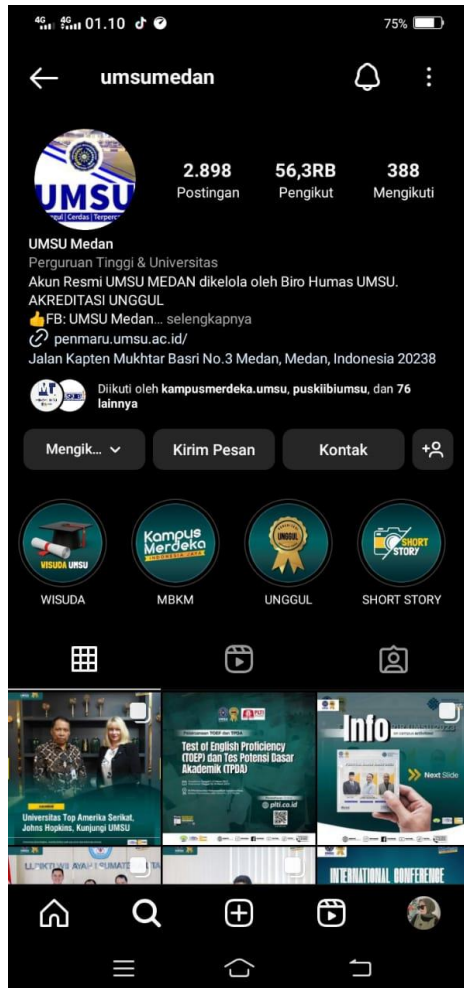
4G 4G 01.10 75%

umsumedan

UMSU
Unggul | Cerdas | Terpercaya

2.898
Postingan

56,3RB
Pengikut

388
Mengikuti

UMSU Medan
Perguruan Tinggi & Universitas
Akun Resmi UMSU MEDAN dikelola oleh Biro Humas UMSU.
AKREDITASI UNGGUL
👍FB: UMSU Medan... selengkapnya
penmaru.umsu.ac.id/
Jalan Kapten Mukhtar Basri No.3 Medan, Medan, Indonesia 20238

Diikuti oleh kampusmerdeka.umsu, puskiibiumsu, dan 76 lainnya

Mengik...
Kirim Pesan
Kontak

VISUDA UMSU
WISUDA
Kampus Merdeka INDONESIA JAYA
MBKM
UNGGUL
UNGGUL
SHORT STORY
SHORT STORY

Universitas Top Amerika Serikat, Johns Hopkins, Kunjungi UMSU

Test of English Proficiency (TOEP) dan Tes Potensi Dasar Akademik (TPDA)
plti.co.id

Info
Next Slide

INTERNATIONAL CONFERENCE